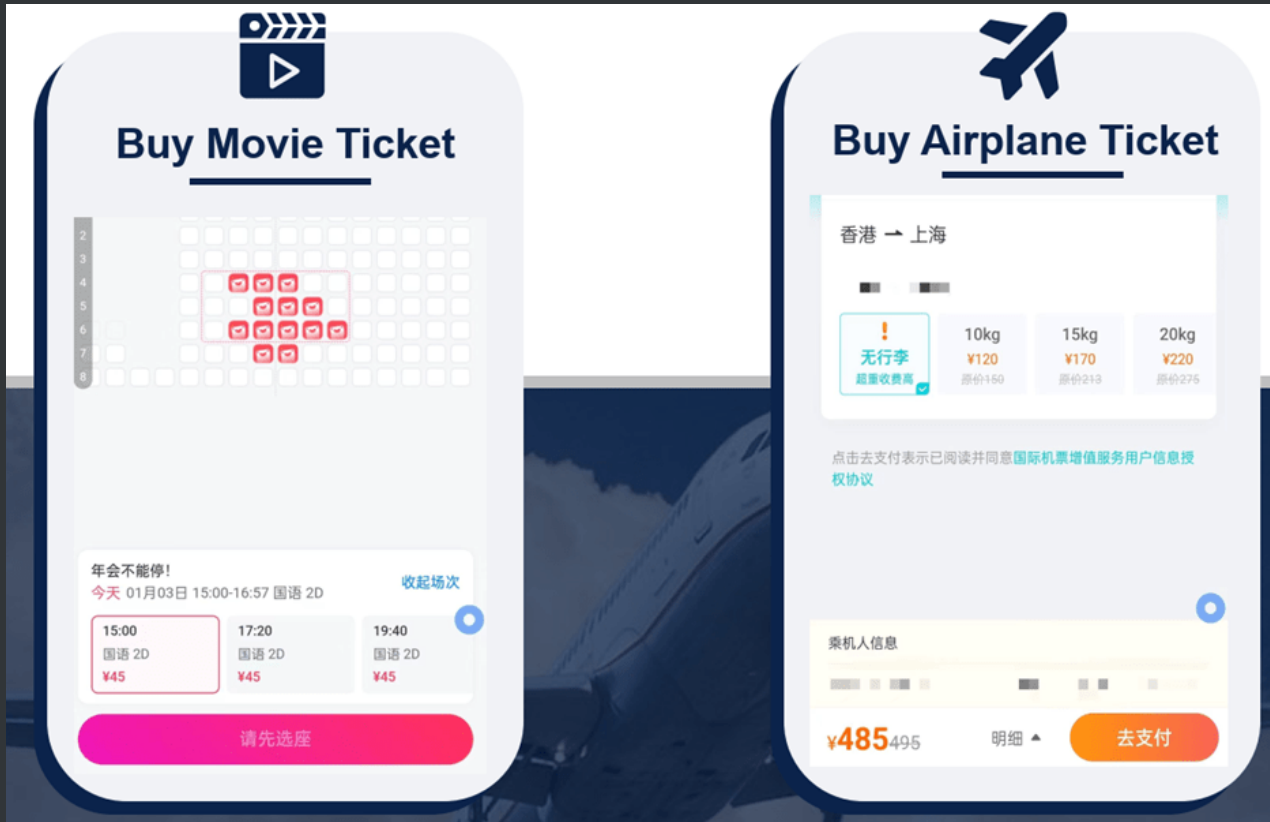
Buy Movie Ticket

2
3
4
5
6
7
8

年会不能停!
今天 01月03日 15:00-16:57 国语 2D
收起场次

15:00
国语 2D
¥45

17:20
国语 2D
¥45

19:40
国语 2D
¥45

请先选座

Buy Airplane Ticket

香港 → 上海

无行李
超重收费高

10kg
¥120
原价150

15kg
¥170
原价213

20kg
¥220
原价275

点击去支付表示已阅读并同意国际机票增值服务用户信息授权协议

乘机人信息

¥485 495
明细
去支付